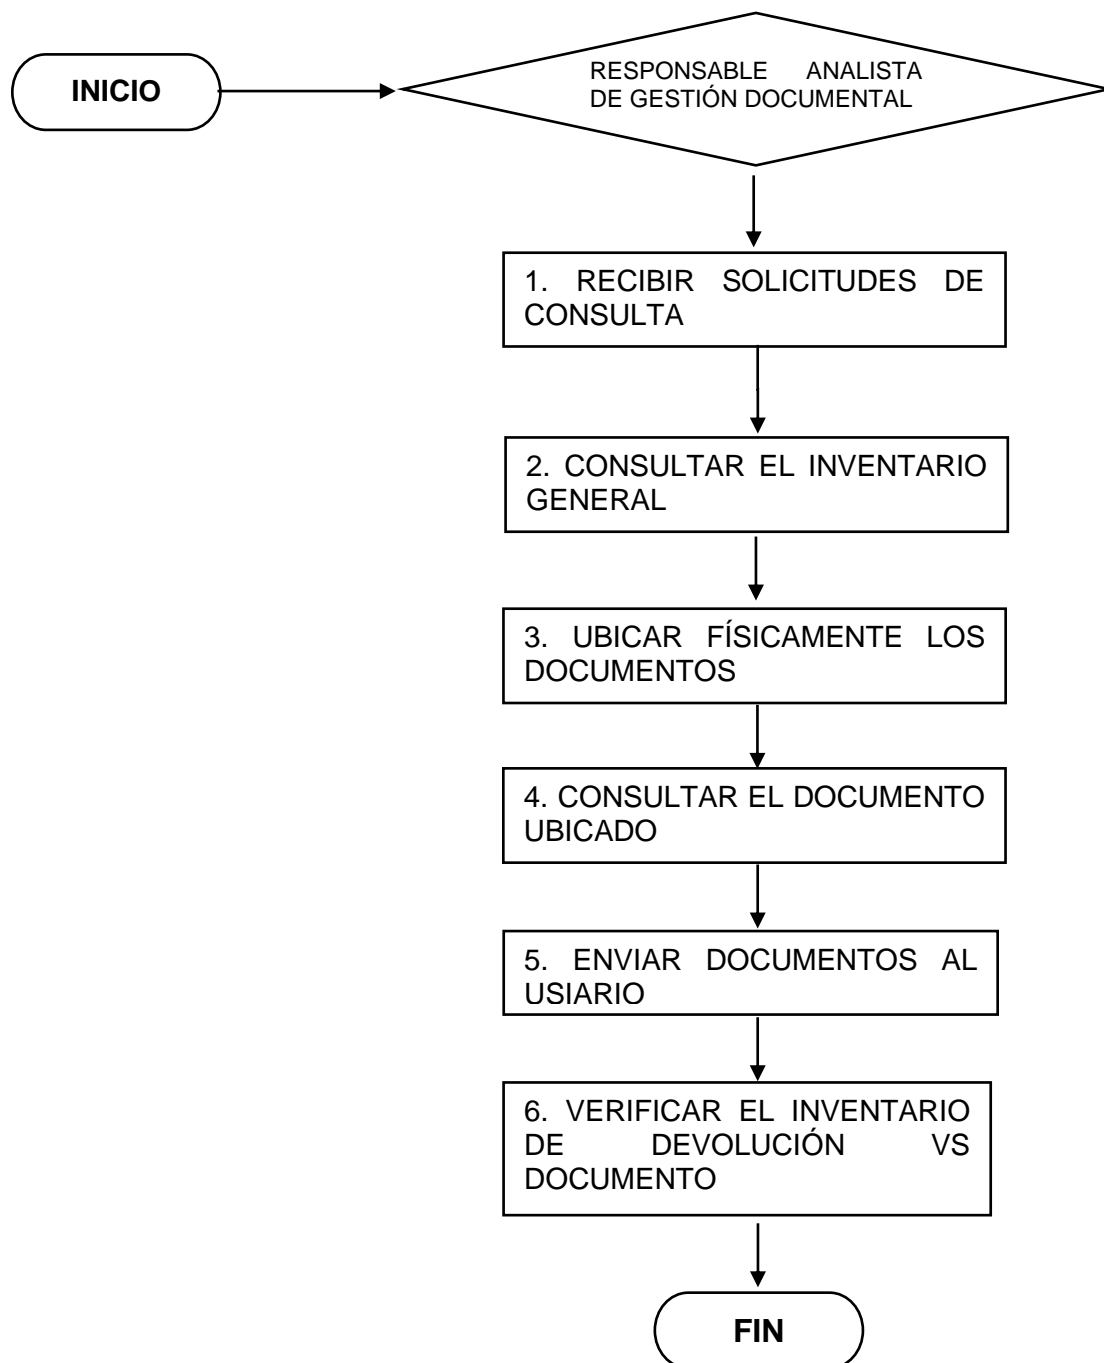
INICIO

RESPONSABLE ANALISTA DE GESTIÓN DOCUMENTAL

1. RECIBIR SOLICITUDES DE CONSULTA

2. CONSULTAR EL INVENTARIO GENERAL

3. UBICAR FÍSICAMENTE LOS DOCUMENTOS

4. CONSULTAR EL DOCUMENTO UBICADO

5. ENVIAR DOCUMENTOS AL USIARIO

6. VERIFICAR EL INVENTARIO DE DEVOLUCIÓN VS DOCUMENTO

FIN